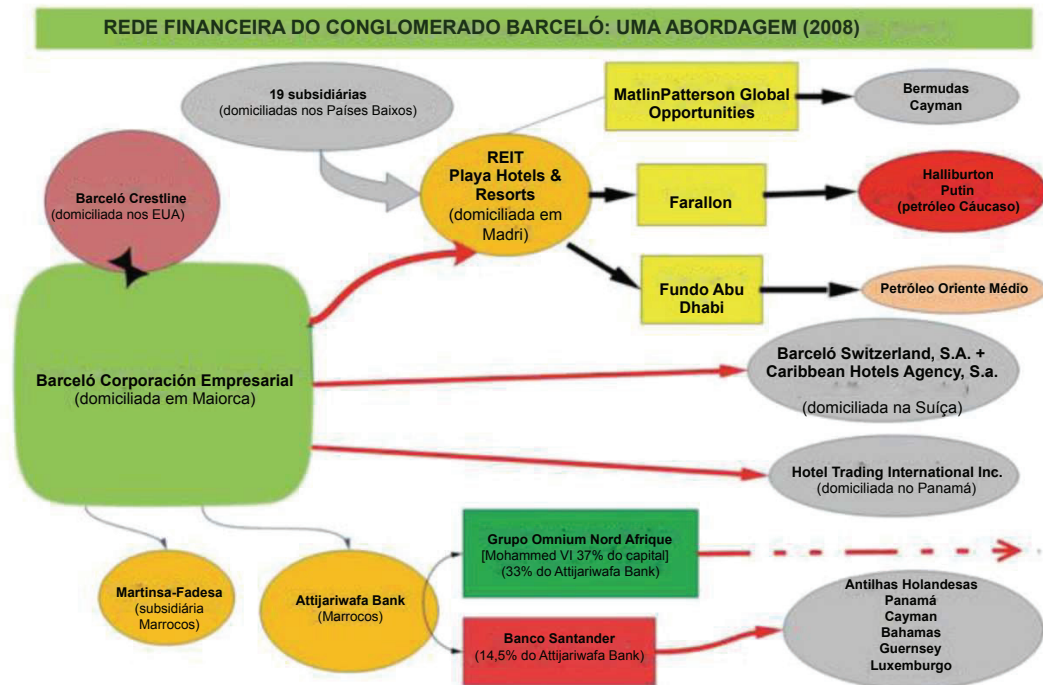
REDE FINANCEIRA DO CONGLOMERADO BARCELÓ: UMA ABORDAGEM (2008)

19 subsidiárias (domiciliadas nos Países Baixos)

MatlinPatterson Global Opportunities

Bermudas Cayman

Barceló Crestline (domiciliada nos EUA)

REIT Playa Hotels & Resorts (domiciliada em Madri)

Farallon

Halliburton Putin (petróleo Cáucaso)

Fundo Abu Dhabi

Petróleo Oriente Médio

Barceló Corporación Empresarial (domiciliada em Maiorca)

Barceló Switzerland, S.A. + Caribbean Hotels Agency, S.a.

(domiciliada na Suíça)

Hotel Trading International Inc. (domiciliada no Panamá)

Grupo Omnium Nord Afrique [Mohammed VI 37% do capital] (33% do Attijariwafa Bank)

Martinsa-Fadesa (subsidiária Marrocos)

Attijariwafa Bank (Marrocos)

Banco Santander (14,5% do Attijariwafa Bank)

Antilhas Holandesas
Panamá
Cayman
Bahamas
Guernsey
Luxemburgo